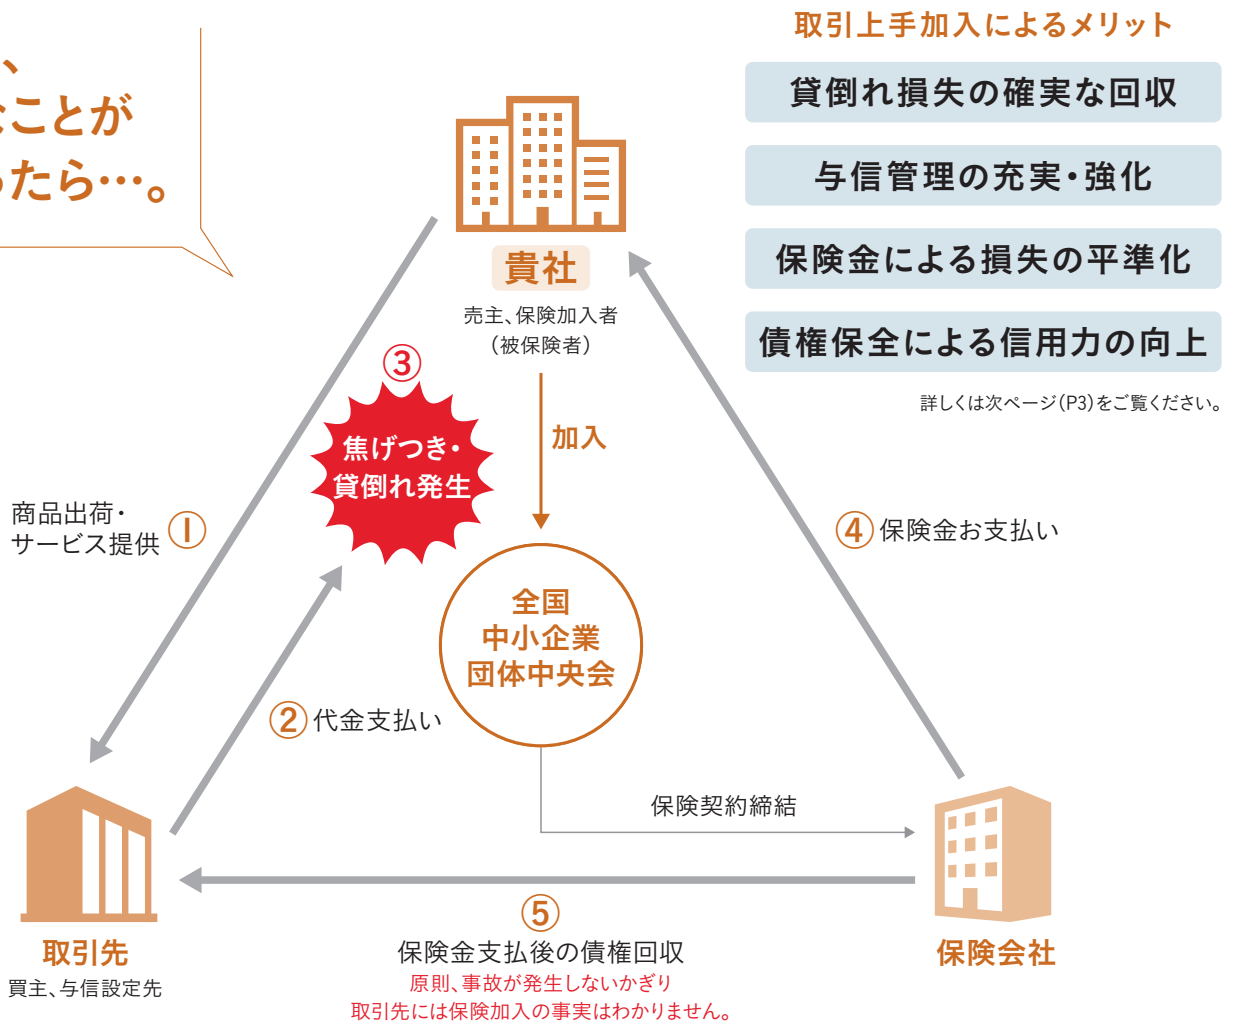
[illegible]、
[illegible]ことが
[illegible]たら…。

取引上手加入によるメリット

貸倒れ損失の確実な回収

与信管理の充実・強化

保険金による損失の平準化

債権保全による信用力の向上

詳しくは次ページ(P3)をご覧ください。

貴社
売主、保険加入者
(被保険者)

③
焦げつき・
貸倒れ発生

加入

商品出荷・
サービス提供 ①

全国
中小企業
団体中央会

④ 保険金お支払い

② 代金支払い

保険契約締結

取引先
買主、与信設定先

⑤
保険金支払後の債権回収
原則、事故が発生しないかぎり
取引先には保険加入の事実はわかりません。

保険会社